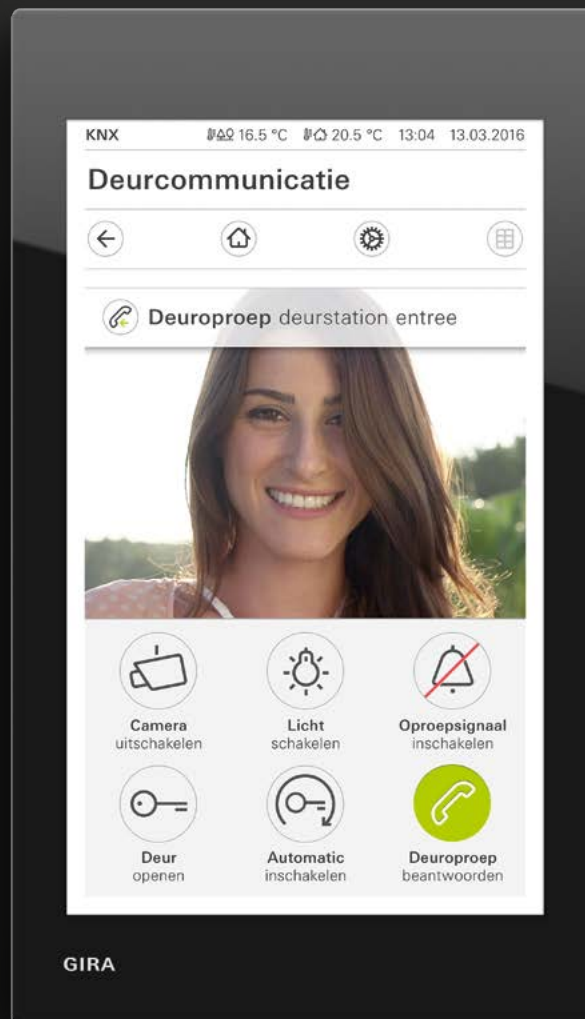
KNX 16.5 °C 20.5 °C 13:04 13.03.2016

Deurcommunicatie

Deuroproep deurstation entree

Camera uitschakelen

Licht schakelen

Oproepsignaal inschakelen

Deur openen

Automatic inschakelen

Deuroproep beantwoorden

GIRA